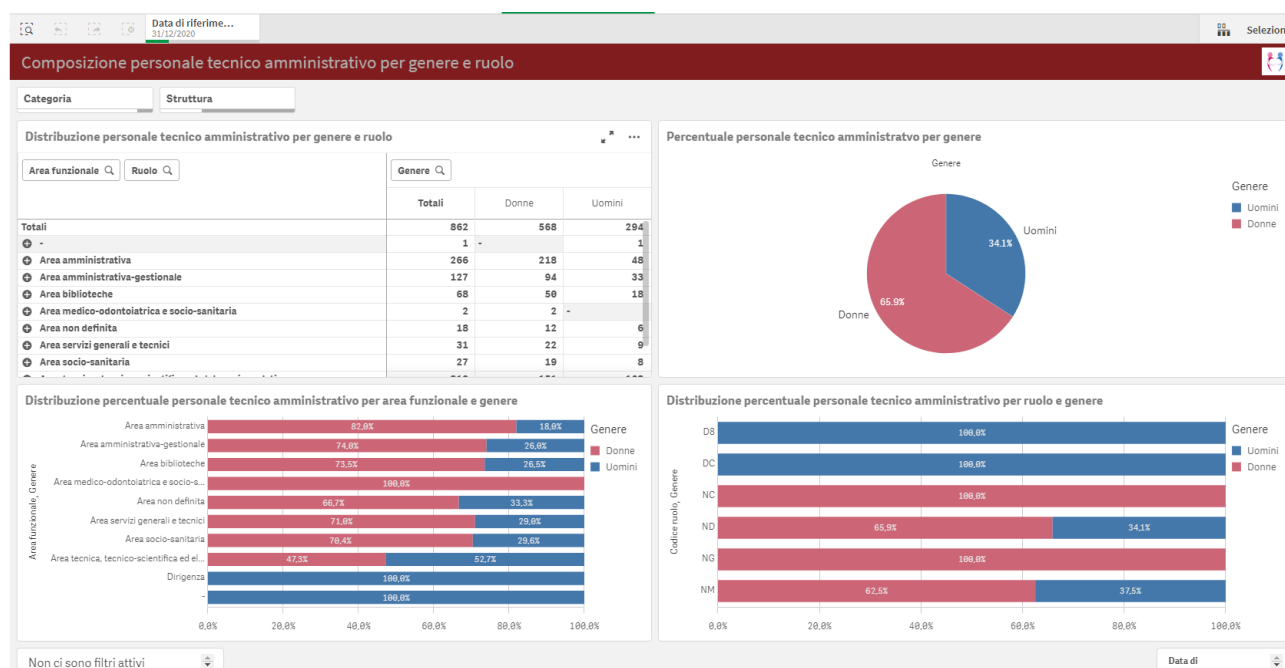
Data di riferime...
31/12/2020

Selezion

Composizione personale tecnico amministrativo per genere e ruolo

Categoria

Struttura

Distribuzione personale tecnico amministrativo per genere e ruolo

Area funzionale

Ruolo

Genere

| | Totali | Donne | Uomini |
|---|---|---|---|
| Totali | 862 | 568 | 294 |
| - | 1 | - | 1 |
| Area amministrativa | 266 | 218 | 48 |
| Area amministrativa-gestionale | 127 | 94 | 33 |
| Area biblioteche | 68 | 50 | 18 |
| Area medico-odontoiatrica e socio-sanitaria | 2 | 2 | - |
| Area non definita | 18 | 12 | 6 |
| Area servizi generali e tecnici | 31 | 22 | 9 |
| Area socio-sanitaria | 27 | 19 | 8 |

Percentuale personale tecnico amministratvo per genere

Genere

Uomini

34.1%

65.9%

Donne

Genere
Uomini
Donne

Distribuzione percentuale personale tecnico amministrativo per area funzionale e genere

Area funzionale, Genere

Area amministrativa 82,0% 18,0%
Area amministrativa-gestionale 74,0% 26,0%
Area biblioteche 73,5% 26,5%
Area medico-odontoiatrica e socio-s... 100,0%
Area non definita 66,7% 33,3%
Area servizi generali e tecnici 71,0% 29,0%
Area socio-sanitaria 70,4% 29,6%
Area tecnica, tecnico-scientifica ed el... 47,3% 52,7%
Dirigenza 100,0%
- 100,0%

0,0% 20,0% 40,0% 60,0% 80,0% 100,0%

Genere
Donne
Uomini

Distribuzione percentuale personale tecnico amministrativo per ruolo e genere

Codice ruolo, Genere

D8 100,0%
DC 100,0%
NC 100,0%
ND 65,9% 34,1%
NG 100,0%
NM 62,5% 37,5%

0,0% 20,0% 40,0% 60,0% 80,0% 100,0%

Genere
Uomini
Donne

Non ci sono filtri attivi

Data di